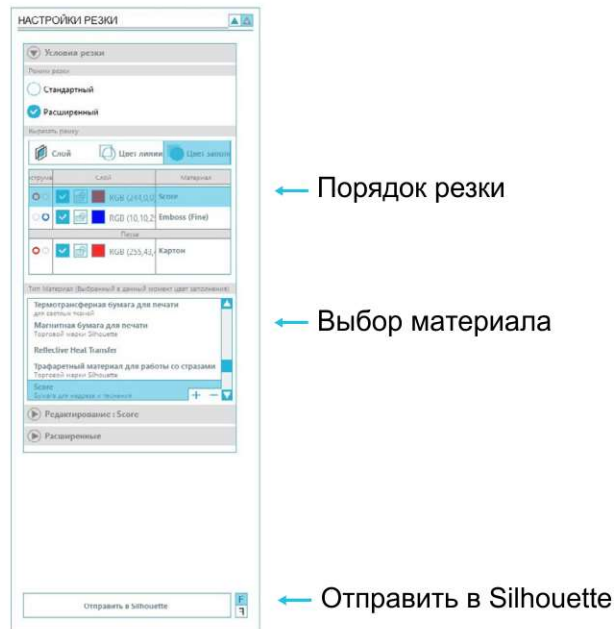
НАСТРОЙКИ РЕЗКИ

Условия резки

Режим резки

Стандартный

Расширенный

Выразить резку

Слой

Цвет линии

Цвет залив

Струна | Слой | Материал
RGB (2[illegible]) | Score
RGB (10,10,2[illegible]) | Emboss (Fine)
После
RGB (255,43,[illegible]) | Картон

Тип Материал (Выбранный в данный момент цвет заполнения)

Термотрансферная бумага для печати
для светлых тканей

Магнитная бумага для печати
Торговой марки Silhouette

Reflective Heat Transfer

Трафаретный материал для работы со стразами
Торговой марки Silhouette

Score
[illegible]

Редактирование : Score

Расширенные

Отправить в Silhouette

← Порядок резки

← Выбор материала

← Отправить в Silhouette